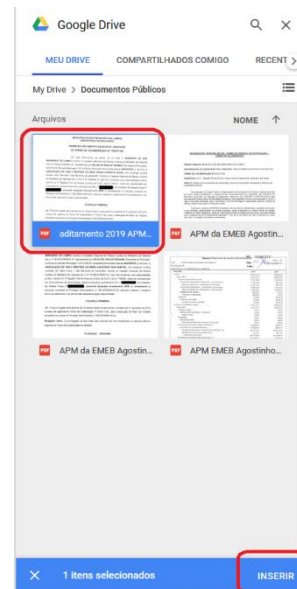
Google Drive

MEU DRIVE COMPARTILHADOS COMIGO RECENT

My Drive > Documentos Públicos

Arquivos NOME

aditamento 2019 APM...

APM da EMEB Agostin...

APM da EMEB Agostin...

APM EMEB Agostinho...

1 itens selecionados INSERIR